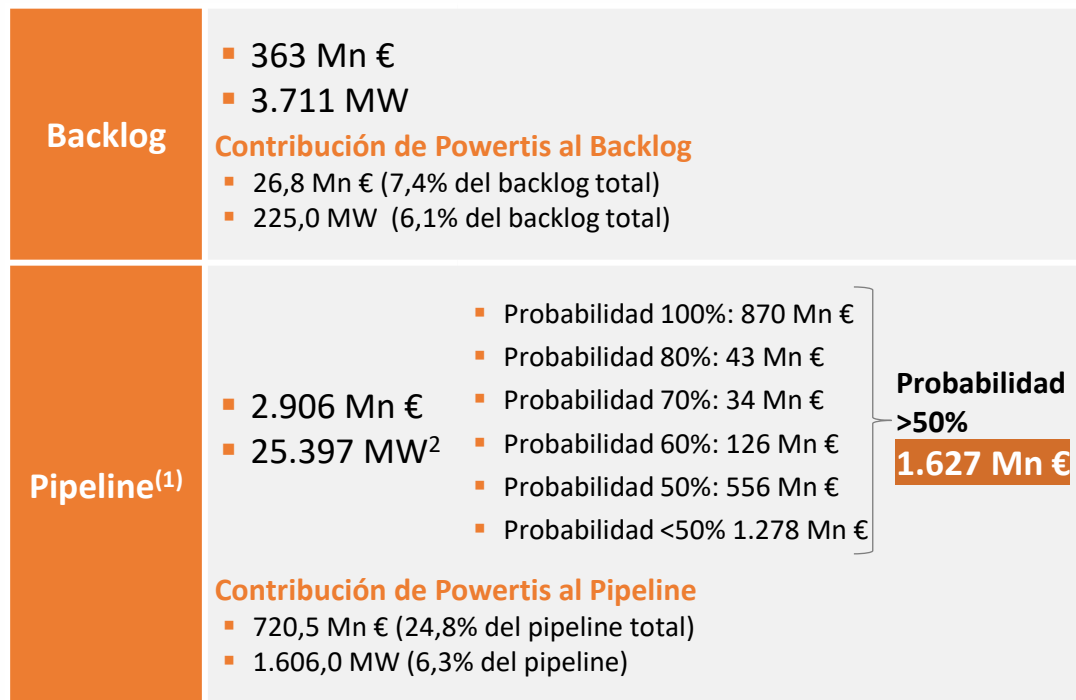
| Backlog | ▪ 363 Mn €<br>▪ 3.711 MW<br>Contribución de Powertis al Backlog<br>▪ 26,8 Mn € (7,4% del backlog total)<br>▪ 225,0 MW (6,1% del backlog total) |
|---|---|
| Pipeline$^{(1)}$ | ▪ 2.906 Mn €<br>▪ 25.397 MW$^{2}$<br>▪ Probabilidad 100%: 870 Mn €<br>▪ Probabilidad 80%: 43 Mn €<br>▪ Probabilidad 70%: 34 Mn €<br>▪ Probabilidad 60%: 126 Mn €<br>▪ Probabilidad 50%: 556 Mn €<br>▪ Probabilidad <50% 1.278 Mn €<br>Probabilidad >50%<br>1.627 Mn €<br>Contribución de Powertis al Pipeline<br>▪ 720,5 Mn € (24,8% del pipeline total)<br>▪ 1.606,0 MW (6,3% del pipeline) |